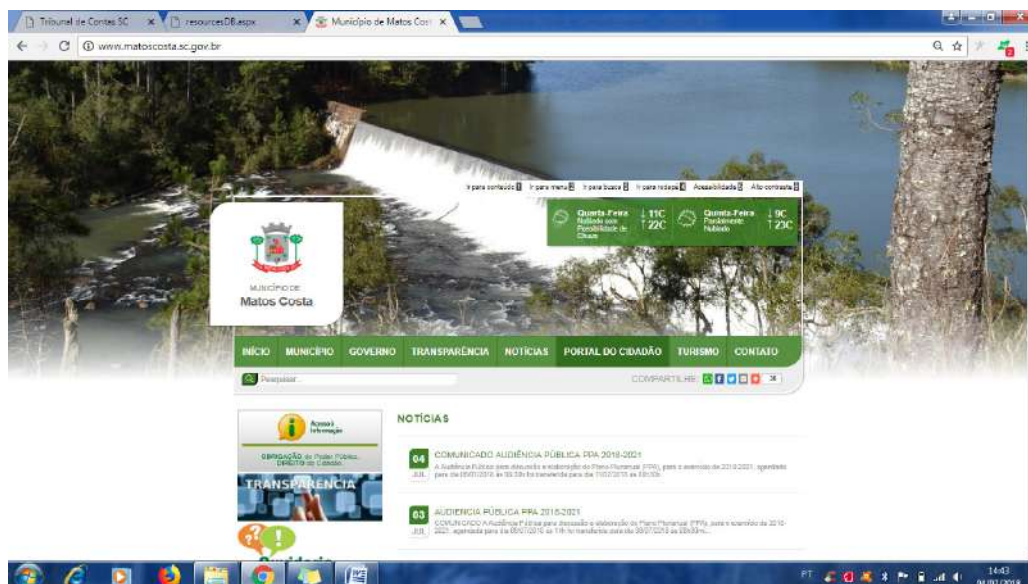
Tribunal de Contas SC × resourcesDB.aspx × Município de Matos Costa ×

www.matoscosta.sc.gov.br

Ir para conteúdo 1 Ir para menu 2 Ir para busca 3 Ir para rodapé 4 Acessibilidade 5 Alto contraste 6

Quarta-Feira Nublado com Possibilidade de Chuva ↓11C ↑22C

Quinta-Feira Parcialmente Nublado ↓9C ↑23C

MUNICÍPIO DE
Matos Costa

INÍCIO MUNICÍPIO GOVERNO TRANSPARÊNCIA NOTÍCIAS PORTAL DO CIDADÃO TURISMO CONTATO

Pesquisar...

COMPARTILHE:

Acesso à Informação

OBRIGAÇÃO do Poder Público. DIREITO do Cidadão.

TRANSPARÊNCIA

NOTÍCIAS

04 JUL COMUNICADO AUDIÊNCIA PÚBLICA PPA 2018-2021
A Audiência Pública para discussão e elaboração do Plano Plurianual (PPA), para o exercício de 2018-2021, agendada para dia 05/07/2018 às 19:30h foi transferida para dia 11/07/2018 às 20h30h...

03 JUL AUDIÊNCIA PÚBLICA PPA 2018-2021
COMUNICADO A Audiência Pública para discussão e elaboração do Plano Plurianual (PPA), para o exercício de 2018-2021, agendada para dia 05/07/2018 às 19h foi transferida para dia 06/07/2018 às 20h30m...

PT 14:43